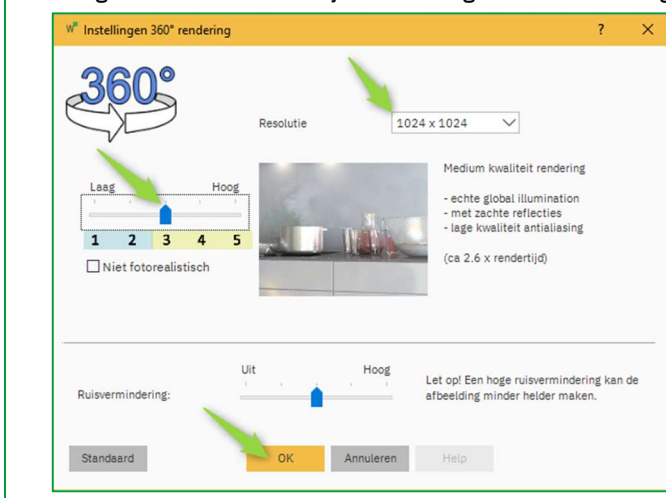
Instellingen 360° rendering

?

X

360°

Resolutie

1024 x 1024

Laag

Hoog

| 1 | 2 | 3 | 4 | 5 |
|---|---|---|---|---|

Niet fotorealistisch

Medium kwaliteit rendering

- echte global illumination
- met zachte reflecties
- lage kwaliteit antialiasing

(ca 2.6 x rendertijd)

Uit

Hoog

Ruisvermindering:

Let op! Een hoge ruisvermindering kan de afbeelding minder helder maken.

Standaard

OK

Annuleren

Help